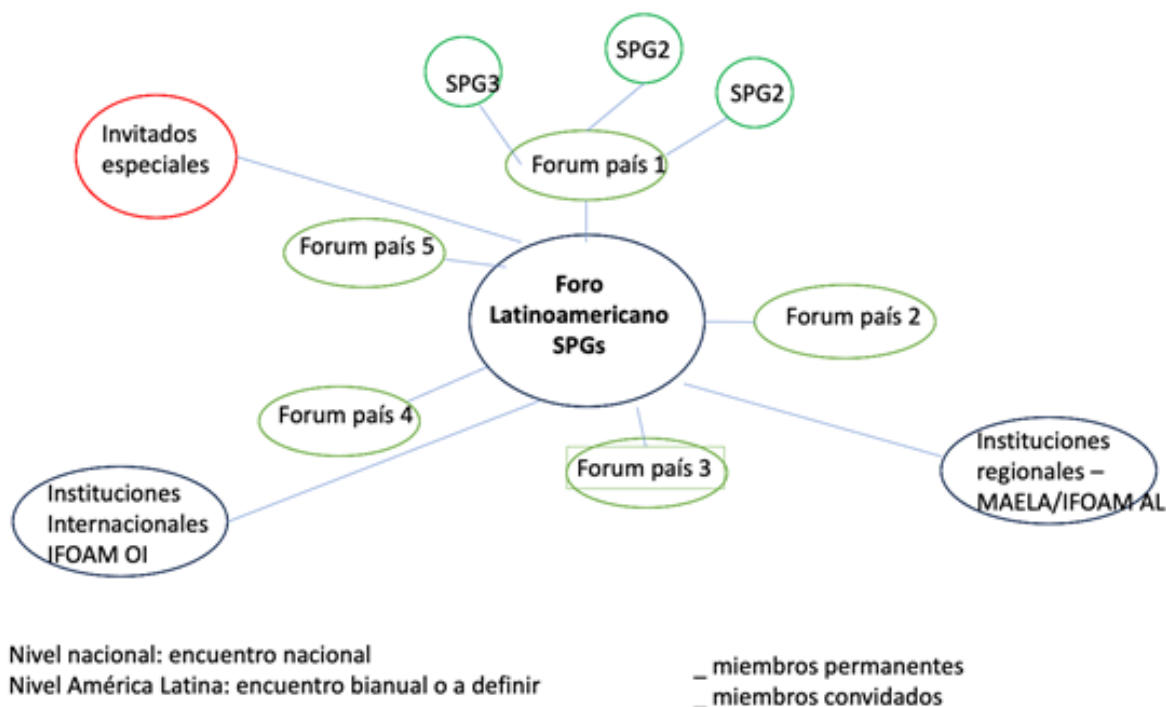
SPG3
SPG2
SPG2
Invitados especiales
Forum país 1
Forum país 5
Foro Latinoamericano SPGs
Forum país 2
Forum país 4
Forum país 3
Instituciones Internacionales IFOAM OI
Instituciones regionales – MAELA/IFOAM AL

Nivel nacional: encuentro nacional
Nivel América Latina: encuentro bianual o a definir

_ miembros permanentes
_ miembros convidados